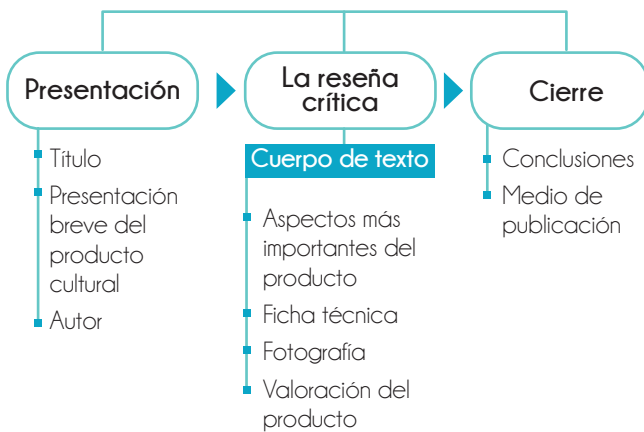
Presentación

Título

Presentación breve del producto cultural

Autor

La reseña crítica

Cuerpo de texto

Aspectos más importantes del producto

Ficha técnica

Fotografía

Valoración del producto

Cierre

Conclusiones

Medio de publicación